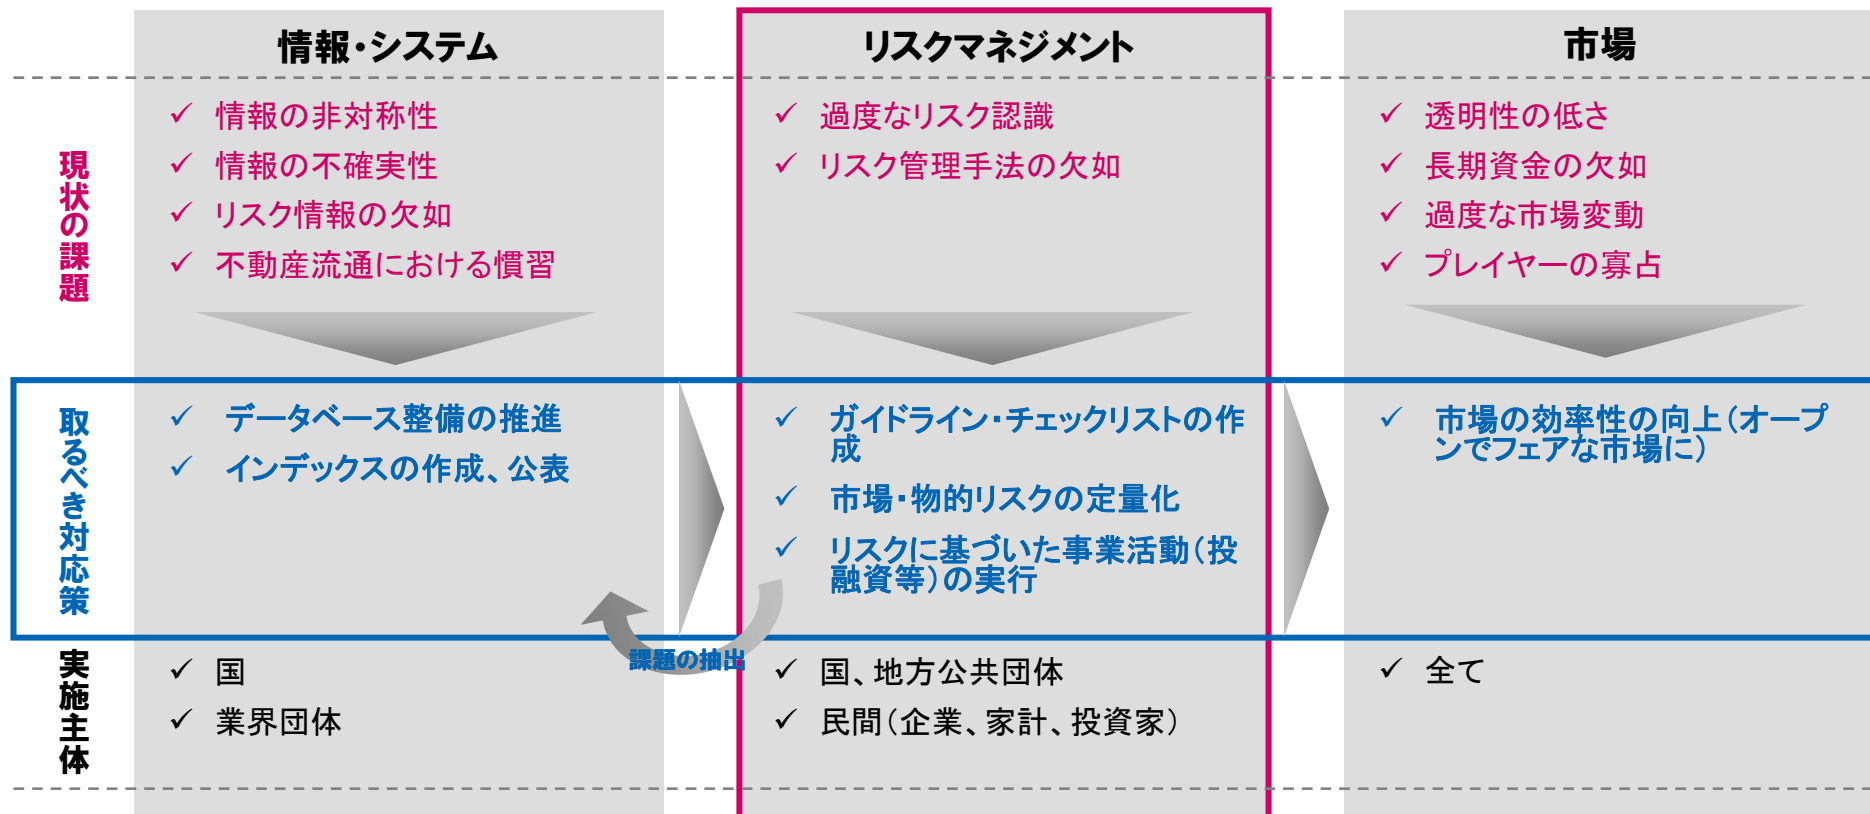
| | 情報・システム | リスクマネジメント | 市場 |
|---|---|---|---|
| 現状の課題 | ✓ 情報の非対称性<br>✓ 情報の不確実性<br>✓ リスク情報の欠如<br>✓ 不動産流通における慣習 | ✓ 過度なリスク認識<br>✓ リスク管理手法の欠如 | ✓ 透明性の低さ<br>✓ 長期資金の欠如<br>✓ 過度な市場変動<br>✓ プレイヤーの寡占 |
| 取るべき対応策 | ✓ データベース整備の推進<br>✓ インデックスの作成、公表 | ✓ ガイドライン・チェックリストの作成<br>✓ 市場・物的リスクの定量化<br>✓ リスクに基づいた事業活動（投融資等）の実行 | ✓ 市場の効率性の向上（オープンでフェアな市場に） |
| 実施主体 | ✓ 国<br>✓ 業界団体 | ✓ 国、地方公共団体<br>✓ 民間（企業、家計、投資家） | ✓ 全て |

課題の抽出